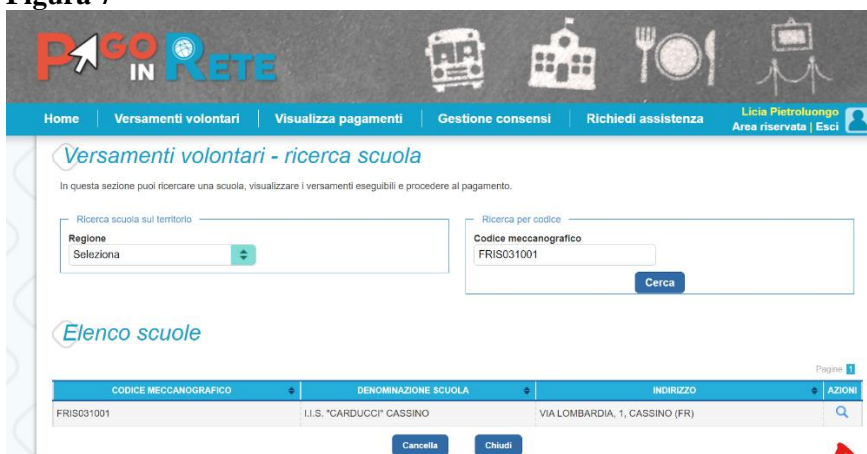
Figura 7

PAGO IN RETE

Home | Versamenti volontari | Visualizza pagamenti | Gestione consensi | Richiedi assistenza

Licia Pietroluongo
Area riservata | Esci

Versamenti volontari - ricerca scuola

In questa sezione puoi ricercare una scuola, visualizzare i versamenti eseguibili e procedere al pagamento.

Ricerca scuola sul territorio
Regione
Seleziona

Ricerca per codice
Codice meccanografico
FRIS031001
Cerca

Elenco scuole

Pagine 1

| CODICE MECCANOGRAFICO | DENOMINAZIONE SCUOLA | INDIRIZZO | AZIONI |
|---|---|---|---|
| FRIS031001 | I.I.S. "CARDUCCI" CASSINO | VIA LOMBARDIA, 1, CASSINO (FR) | |

Cancella Chiudi